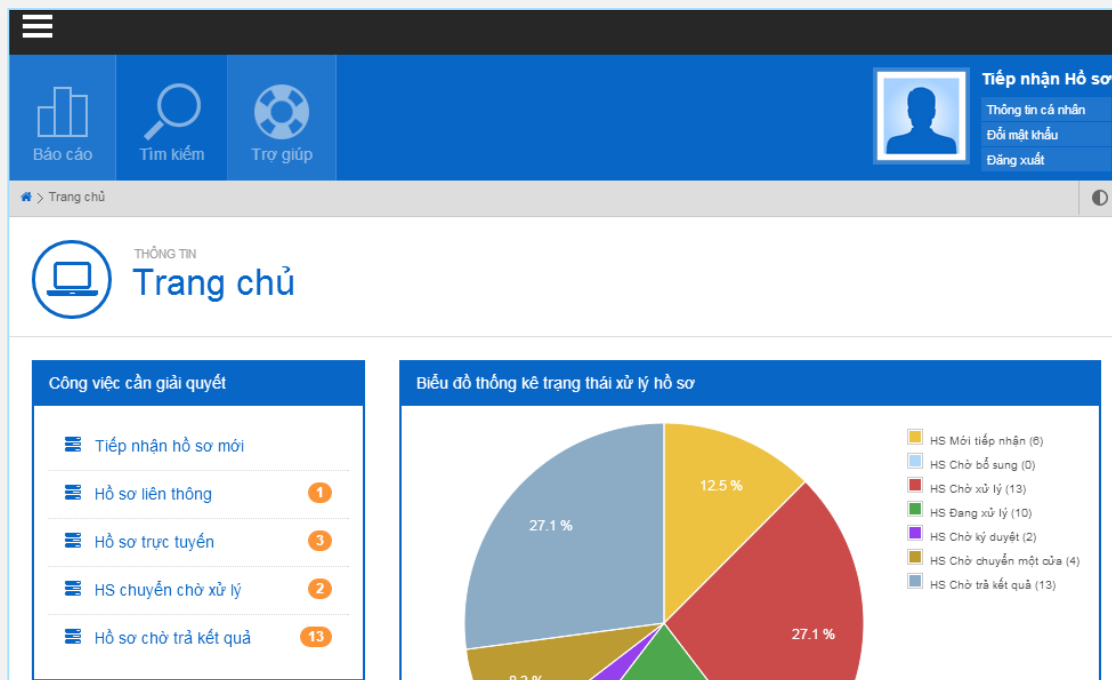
Báo cáo
Tìm kiếm
Trợ giúp

Tiếp nhận Hồ sơ
Thông tin cá nhân
Đổi mật khẩu
Đăng xuất

Trang chủ

THÔNG TIN
Trang chủ

Công việc cần giải quyết

Tiếp nhận hồ sơ mới
Hồ sơ liên thông 1
Hồ sơ trực tuyến 3
HS chuyển chờ xử lý 2
Hồ sơ chờ trả kết quả 13

Biểu đồ thống kê trạng thái xử lý hồ sơ

12.5 %
27.1 %
27.1 %
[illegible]

HS Mới tiếp nhận (6)
HS Chờ bổ sung (0)
HS Chờ xử lý (13)
HS Đang xử lý (10)
HS Chờ ký duyệt (2)
HS Chờ chuyển một cửa (4)
HS Chờ trả kết quả (13)